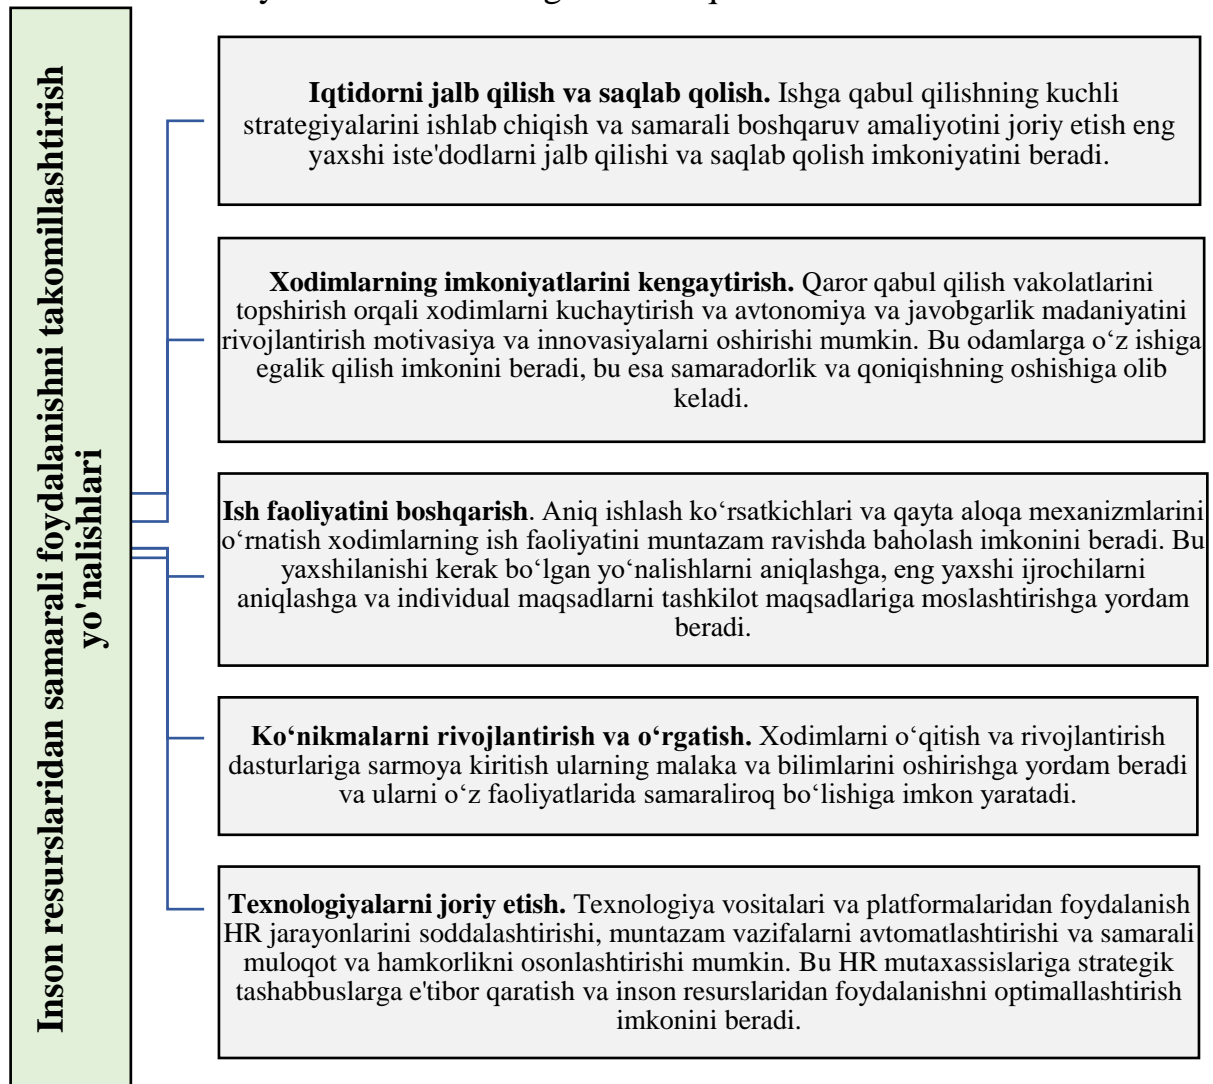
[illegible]

Inson resurslaridan samarali foydalanishni takomillashtirish yo'nalishlari

**Iqtidorni jalb qilish va saqlab qolish.** Ishga qabul qilishning kuchli strategiyalarini ishlab chiqish va samarali boshqaruv amaliyotini joriy etish eng yaxshi iste'dodlarni jalb qilishi va saqlab qolish imkoniyatini beradi.

**Xodimlarning imkoniyatlarini kengaytirish.** Qaror qabul qilish vakolatlarini topshirish orqali xodimlarni kuchaytirish va avtonomiya va javobgarlik madaniyatini rivojlantirish motivasiya va innovasiyalarni oshirishi mumkin. Bu odamlarga o‘z ishiga egalik qilish imkonini beradi, bu esa samaradorlik va qoniqishning oshishiga olib keladi.

**Ish faoliyatini boshqarish**. Aniq ishlash ko‘rsatkichlari va qayta aloqa mexanizmlarini o‘rnatish xodimlarning ish faoliyatini muntazam ravishda baholash imkonini beradi. Bu yaxshilanishi kerak bo‘lgan yo‘nalishlarni aniqlashga, eng yaxshi ijrochilarni aniqlashga va individual maqsadlarni tashkilot maqsadlariga moslashtirishga yordam beradi.

**Ko‘nikmalarni rivojlantirish va o‘rgatish.** Xodimlarni o‘qitish va rivojlantirish dasturlariga sarmoya kiritish ularning malaka va bilimlarini oshirishga yordam beradi va ularni o‘z faoliyatlarida samaraliroq bo‘lishiga imkon yaratadi.

**Texnologiyalarni joriy etish.** Texnologiya vositalari va platformalaridan foydalanish HR jarayonlarini soddalashtirishi, muntazam vazifalarni avtomatlashtirishi va samarali muloqot va hamkorlikni osonlashtirishi mumkin. Bu HR mutaxassislariga strategik tashabbuslarga e'tibor qaratish va inson resurslaridan foydalanishni optimallashtirish imkonini beradi.